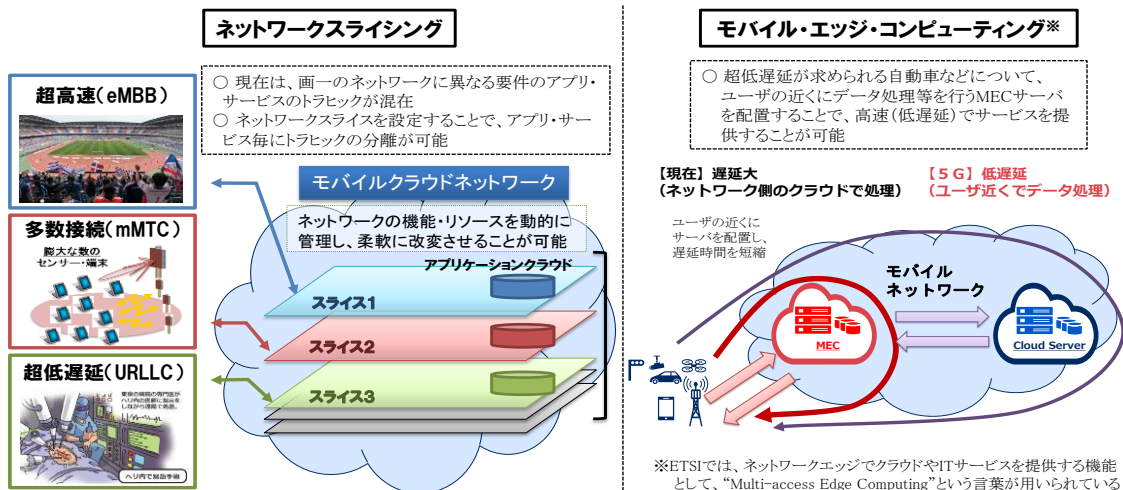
ネットワークスライシング

超高速（eMBB）

多数接続（mMTC）

膨大な数のセンサー・端末

超低遅延（URLLC）

東京の病院の専門医がヘリ内の医師に指示をしながら遠隔で手術。

ヘリ内で緊急手術

○ 現在は、画一のネットワークに異なる要件のアプリ・サービスのトラヒックが混在
○ ネットワークスライスを設定することで、アプリ・サービス毎にトラヒックの分離が可能

モバイルクラウドネットワーク

ネットワークの機能・リソースを動的に管理し、柔軟に改変させることが可能

アプリケーションクラウド

スライス1

スライス2

スライス3

モバイル・エッジ・コンピューティング※

○ 超低遅延が求められる自動車などについて、ユーザの近くにデータ処理等を行うMECサーバを配置することで、高速（低遅延）でサービスを提供することが可能

【現在】遅延大
（ネットワーク側のクラウドで処理）

【５Ｇ】低遅延
（ユーザ近くでデータ処理）

ユーザの近くにサーバを配置し、遅延時間を短縮

モバイルネットワーク

MEC

Cloud Server

※ETSIでは、ネットワークエッジでクラウドやITサービスを提供する機能として、“Multi-access Edge Computing”という言葉が用いられている